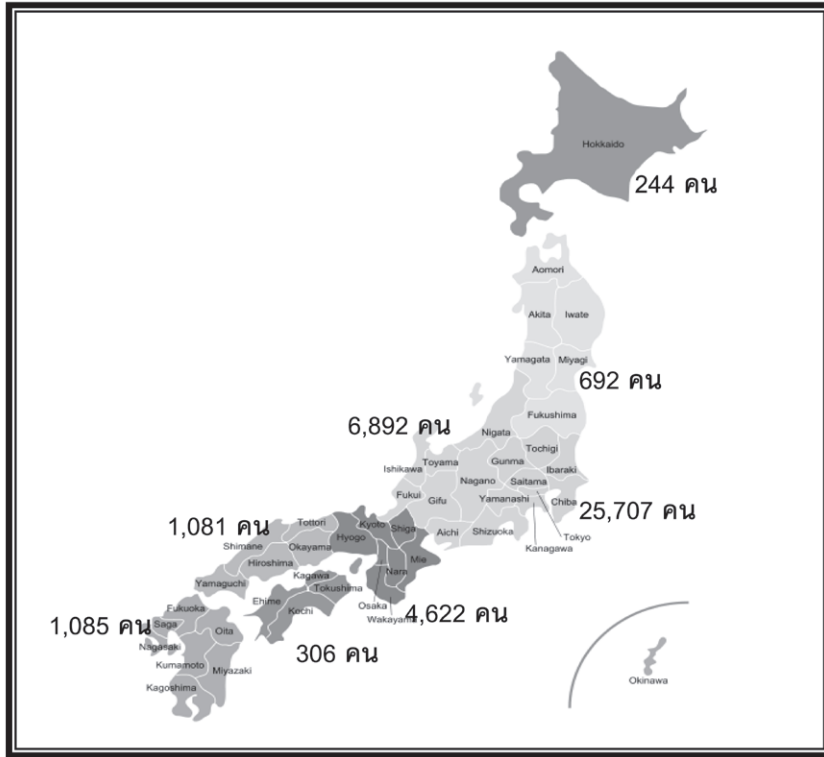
Hokkaido
244 คน
Aomori
Akita
Iwate
Yamagata
Miyagi
692 คน
6,892 คน
Fukushima
Nigata
Tochigi
Ishikawa
Toyama
Gunma
Ibaraki
Saitama
Nagano
Fukui
Gifu
Yamanashi
Chiba
25,707 คน
1,081 คน
Tottori
Kyoto
Shiga
Aichi
Shizuoka
Tokyo
Shimane
Okayama
Hyogo
Kanagawa
Mie
Hiroshima
Nara
Yamaguchi
Kagawa
Tokushima
Ehime
Kochi
Osaka
Wakayama
4,622 คน
Fukuoka
1,085 คน
Saga
Oita
Nagasaki
Kumamoto
Miyazaki
306 คน
Kagoshima
Okinawa